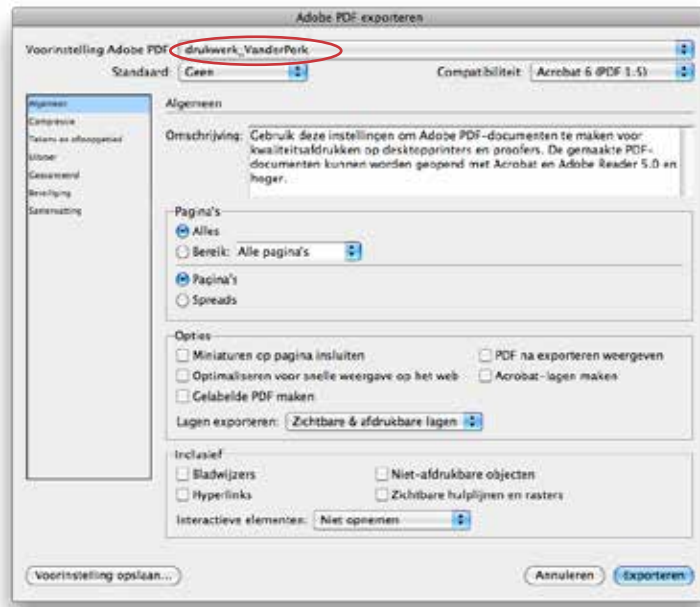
Adobe PDF exporteren

Voorinstelling Adobe PDF: drukwerk_VanderPerk

Standaard: Geen

Compatibiliteit: Acrobat 6 (PDF 1.5)

Algemeen
Compressie
Tekens en afloopgebied
Uitvoer
Geavanceerd
Beveiliging
Samenvatting

Algemeen

Omschrijving: Gebruik deze instellingen om Adobe PDF-documenten te maken voor kwaliteitsafdrukken op deskteprinters en proofers. De gemaakte PDF-documenten kunnen worden geopend met Acrobat en Adobe Reader 5.0 en hoger.

Pagina's
Alles
Bereik: Alle pagina's
Pagina's
Spreads

Opties
Miniaturen op pagina insluiten
PDF na exporteren weergeven
Optimaliseren voor snelle weergave op het web
Acrobat-lagen maken
Gelabelde PDF maken
Lagen exporteren: Zichtbare & afdrukbare lagen

Inclusief
Bladwijzers
Niet-afdrukbare objecten
Hyperlinks
Zichtbare hulplijnen en rasters
Interactieve elementen: Niet opnemen

Voorinstelling opslaan...
Annuleren
Exporteren